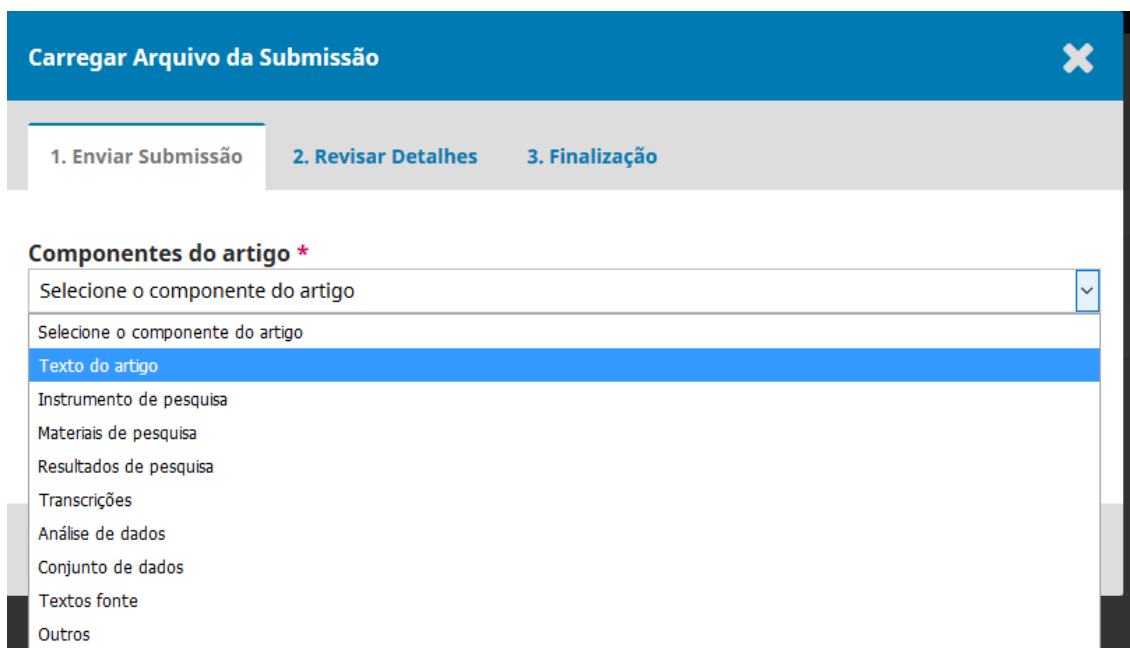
Carregar Arquivo da Submissão

1. Enviar Submissão
2. Revisar Detalhes
3. Finalização

Componentes do artigo *

Selecione o componente do artigo

Selecione o componente do artigo
Texto do artigo
Instrumento de pesquisa
Materiais de pesquisa
Resultados de pesquisa
Transcrições
Análise de dados
Conjunto de dados
Textos fonte
Outros